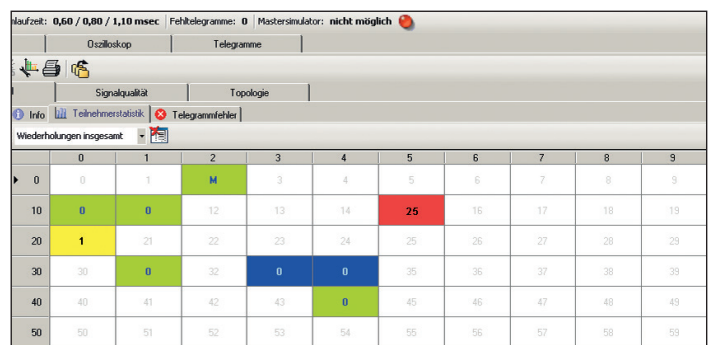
nlaufzeit: 0,60 / 0,80 / 1,10 msec | Fehltelegramme: 0 | Mastersimulator: nicht möglich

Oszilloskop | Telegramme

Signalqualität | Topologie

Info | Teilnehmerstatistik | Telegrammfehler

Wiederholungen insgesamt

|  | 0 | 1 | 2 | 3 | 4 | 5 | 6 | 7 | 8 | 9 |
|---|---|---|---|---|---|---|---|---|---|---|
| 0 | 0 | 1 | M | 3 | 4 | 5 | 6 | 7 | 8 | 9 |
| 10 | 0 | 0 | 12 | 13 | 14 | 25 | 16 | 17 | 18 | 19 |
| 20 | 1 | 21 | 22 | 23 | 24 | 25 | 26 | 27 | 28 | 29 |
| 30 | 30 | 0 | 32 | 0 | 0 | 35 | 36 | 37 | 38 | 39 |
| 40 | 40 | 41 | 42 | 43 | 0 | 45 | 46 | 47 | 48 | 49 |
| 50 | 50 | 51 | 52 | 53 | 54 | 55 | 56 | 57 | 58 | 59 |